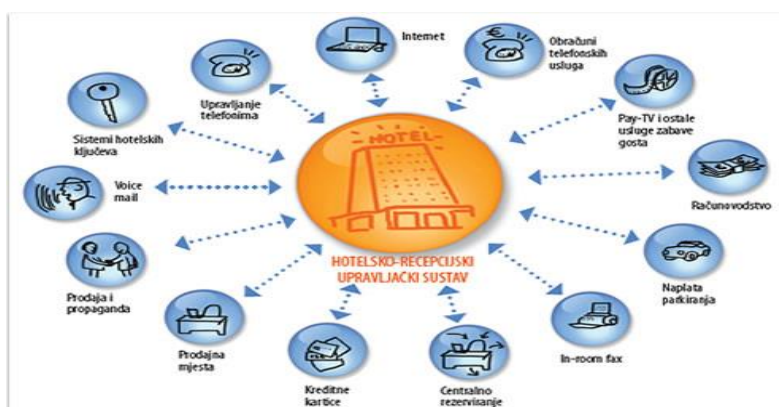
Internet

Obračuni telefonskih usluga

Upravljanje telefonima

Pay-TV i ostale usluge zabave gosta

Sistemi hotelskih ključeva

HOTEL

Voice mail

Računovodstvo

HOTELSKO-RECEPCIJSKI UPRAVLJAČKI SUSTAV

Prodaja i propaganda

Naplata parkiranja

Prodajna mjesta

In-room fax

Kreditne kartice

Centralno rezervisanje